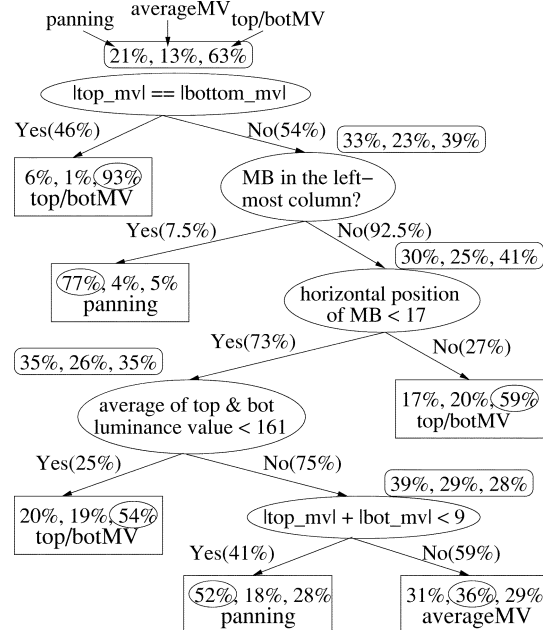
panning averageMV top/botMV

21%, 13%, 63%

|top_mv| == |bottom_mv|

Yes(46%)

No(54%)

33%, 23%, 39%

6%, 1%, 93%
top/botMV

MB in the leftmost column?

Yes(7.5%)

No(92.5%)

30%, 25%, 41%

77%, 4%, 5%
panning

horizontal position of MB < 17

Yes(73%)

No(27%)

35%, 26%, 35%

17%, 20%, 59%
top/botMV

average of top & bot luminance value < 161

Yes(25%)

No(75%)

39%, 29%, 28%

20%, 19%, 54%
top/botMV

|top_mv| + |bot_mv| < 9

Yes(41%)

No(59%)

52%, 18%, 28%
panning

31%, 36%, 29%
averageMV